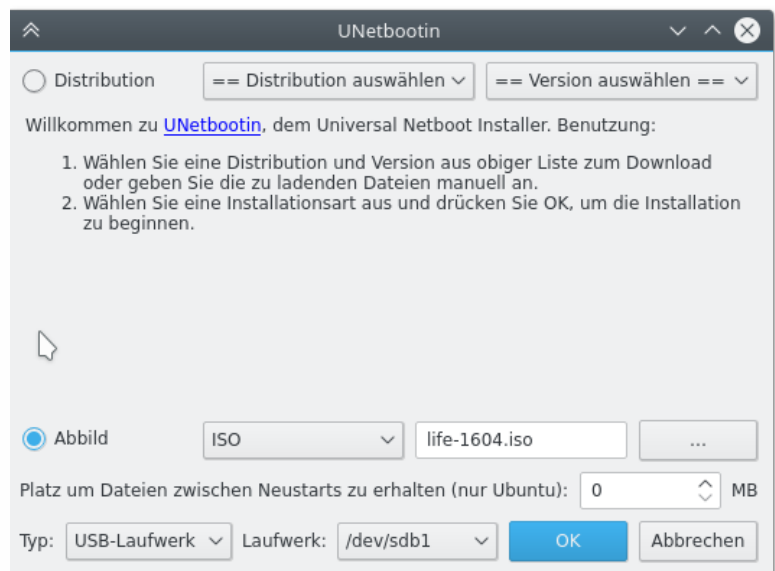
UNetbootin

Distribution == Distribution auswählen == Version auswählen ==

Willkommen zu UNetbootin, dem Universal Netboot Installer. Benutzung:

1. Wählen Sie eine Distribution und Version aus obiger Liste zum Download oder geben Sie die zu ladenden Dateien manuell an.
2. Wählen Sie eine Installationsart aus und drücken Sie OK, um die Installation zu beginnen.

Abbild ISO life-1604.iso ...

Platz um Dateien zwischen Neustarts zu erhalten (nur Ubuntu): 0 MB

Typ: USB-Laufwerk Laufwerk: /dev/sdb1 OK Abbrechen